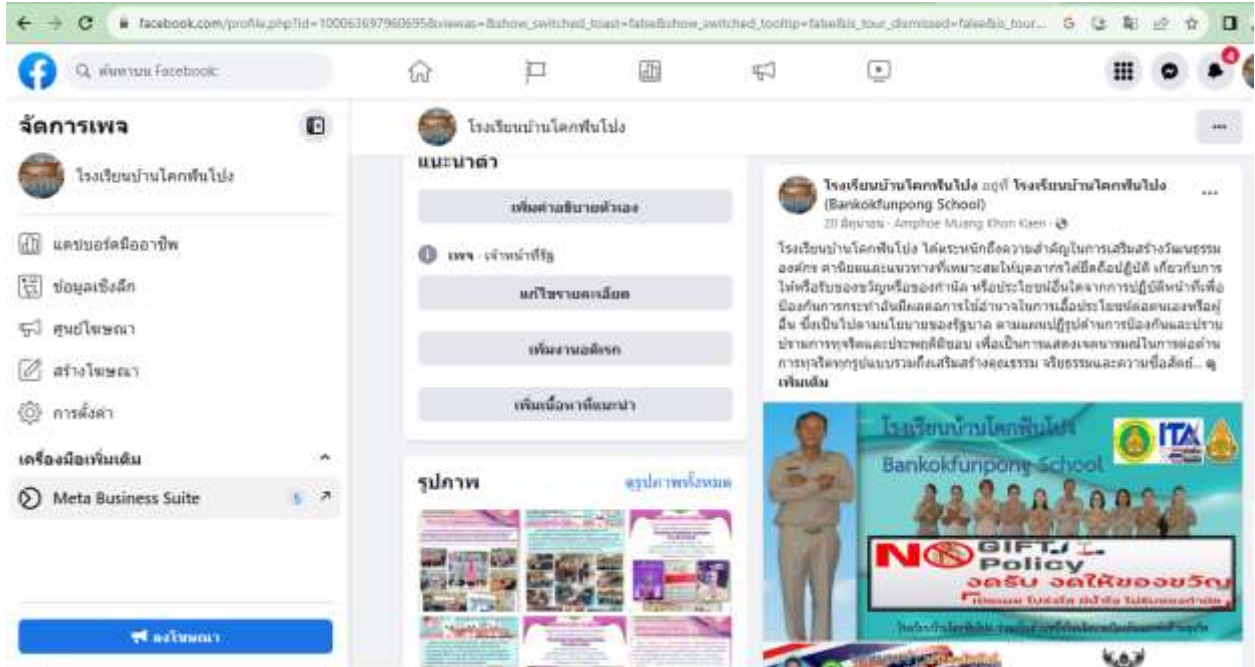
facebook.com/profile.php?id=100063697960695&viewas=&show_switched_toast=false&show_switched_tooltip=false&is_tour_dismissed=false&is_tour...

ค้นหาบน Facebook

จัดการเพจ

โรงเรียนบ้านโคกฟันโป่ง

แดชบอร์ดมืออาชีพ

ข้อมูลเชิงลึก

ศูนย์โฆษณา

สร้างโฆษณา

การตั้งค่า

เครื่องมือเพิ่มเติม

Meta Business Suite 5

ลงโฆษณา

โรงเรียนบ้านโคกฟันโป่ง

แนะนำตัว

เพิ่มคำอธิบายตัวเอง

เพจ · เจ้าหน้าที่รัฐ

แก้ไขรายละเอียด

เพิ่มงานอดิเรก

เพิ่มเนื้อหาที่แนะนำ

รูปภาพ

ดูรูปภาพทั้งหมด

โรงเรียนบ้านโคกฟันโป่ง อยู่ที่ โรงเรียนบ้านโคกฟันโป่ง (Bankokfunpong School)

20 มิถุนายน · Amphoe Muang Khon Kaen ·

โรงเรียนบ้านโคกฟันโป่ง ได้ตระหนักถึงความสำคัญในการเสริมสร้างวัฒนธรรมองค์กร ค่านิยมและแนวทางที่เหมาะสมให้บุคลากรได้ยึดถือปฏิบัติ เกี่ยวกับการให้หรือรับของขวัญหรือของกำนัล หรือประโยชน์อื่นใดจากการปฏิบัติหน้าที่เพื่อป้องกันการกระทำอันมีผลต่อการใช้อำนาจในการเอื้อประโยชน์ต่อตนเองหรือผู้อื่น ซึ่งเป็นไปตามนโยบายของรัฐบาล ตามแผนปฏิรูปด้านการป้องกันและปราบปรามการทุจริตและประพฤติมิชอบ เพื่อเป็นการแสดงเจตนารมณ์ในการต่อต้านการทุจริตทุกรูปแบบรวมถึงเสริมสร้างคุณธรรม จริยธรรมและความซื่อสัตย์... ดูเพิ่มเติม

โรงเรียนบ้านโคกฟันโป่ง

Bankokfunpong School

ITA

NO GIFT Policy

งดรับ งดให้ของขวัญ

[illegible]